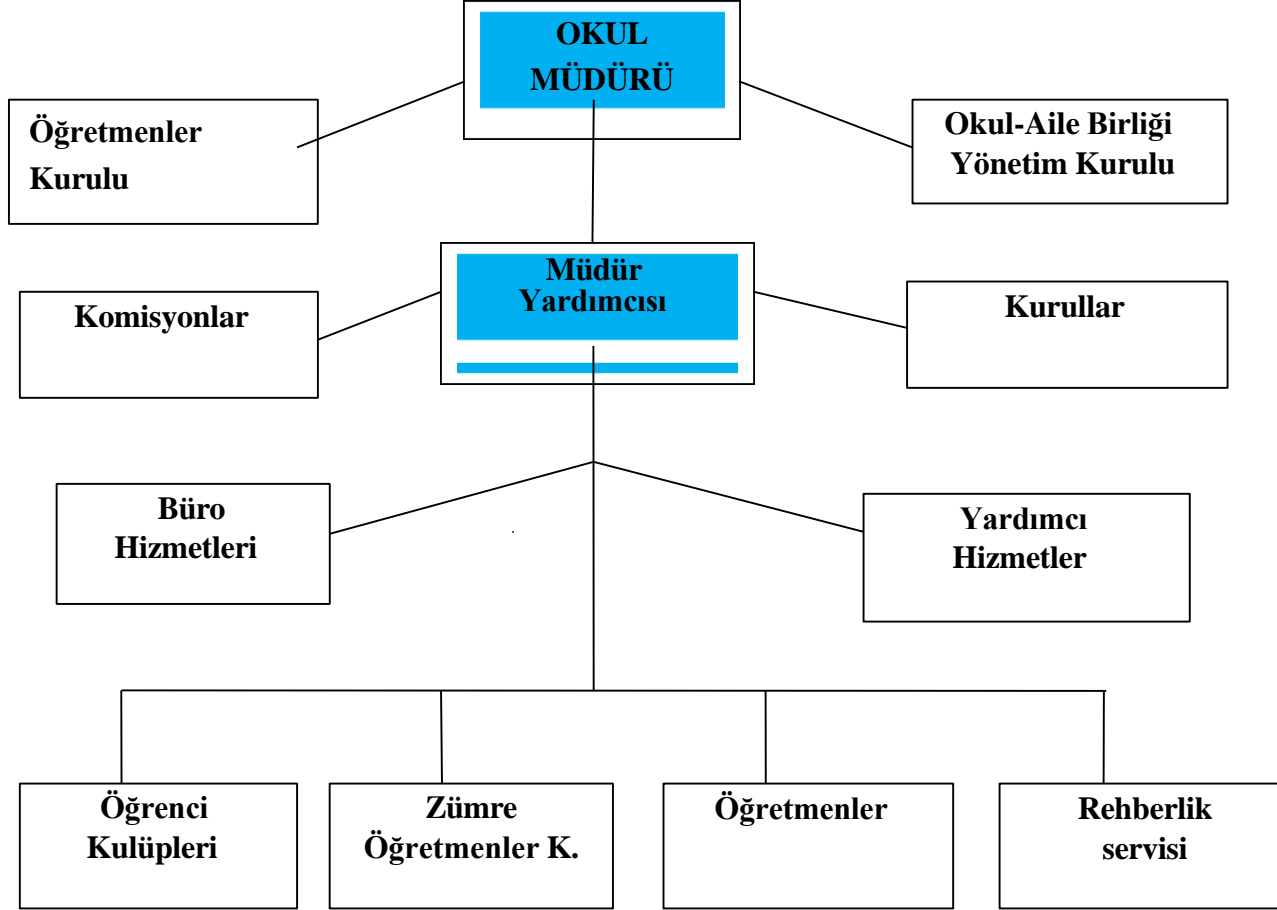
OKUL MÜDÜRÜ

Öğretmenler Kurulu

Okul-Aile Birliği Yönetim Kurulu

Müdür Yardımcısı

Komisyonlar

Kurullar

Büro Hizmetleri

Yardımcı Hizmetler

Öğrenci Kulüpleri

Zümre Öğretmenler K.

Öğretmenler

Rehberlik servisi